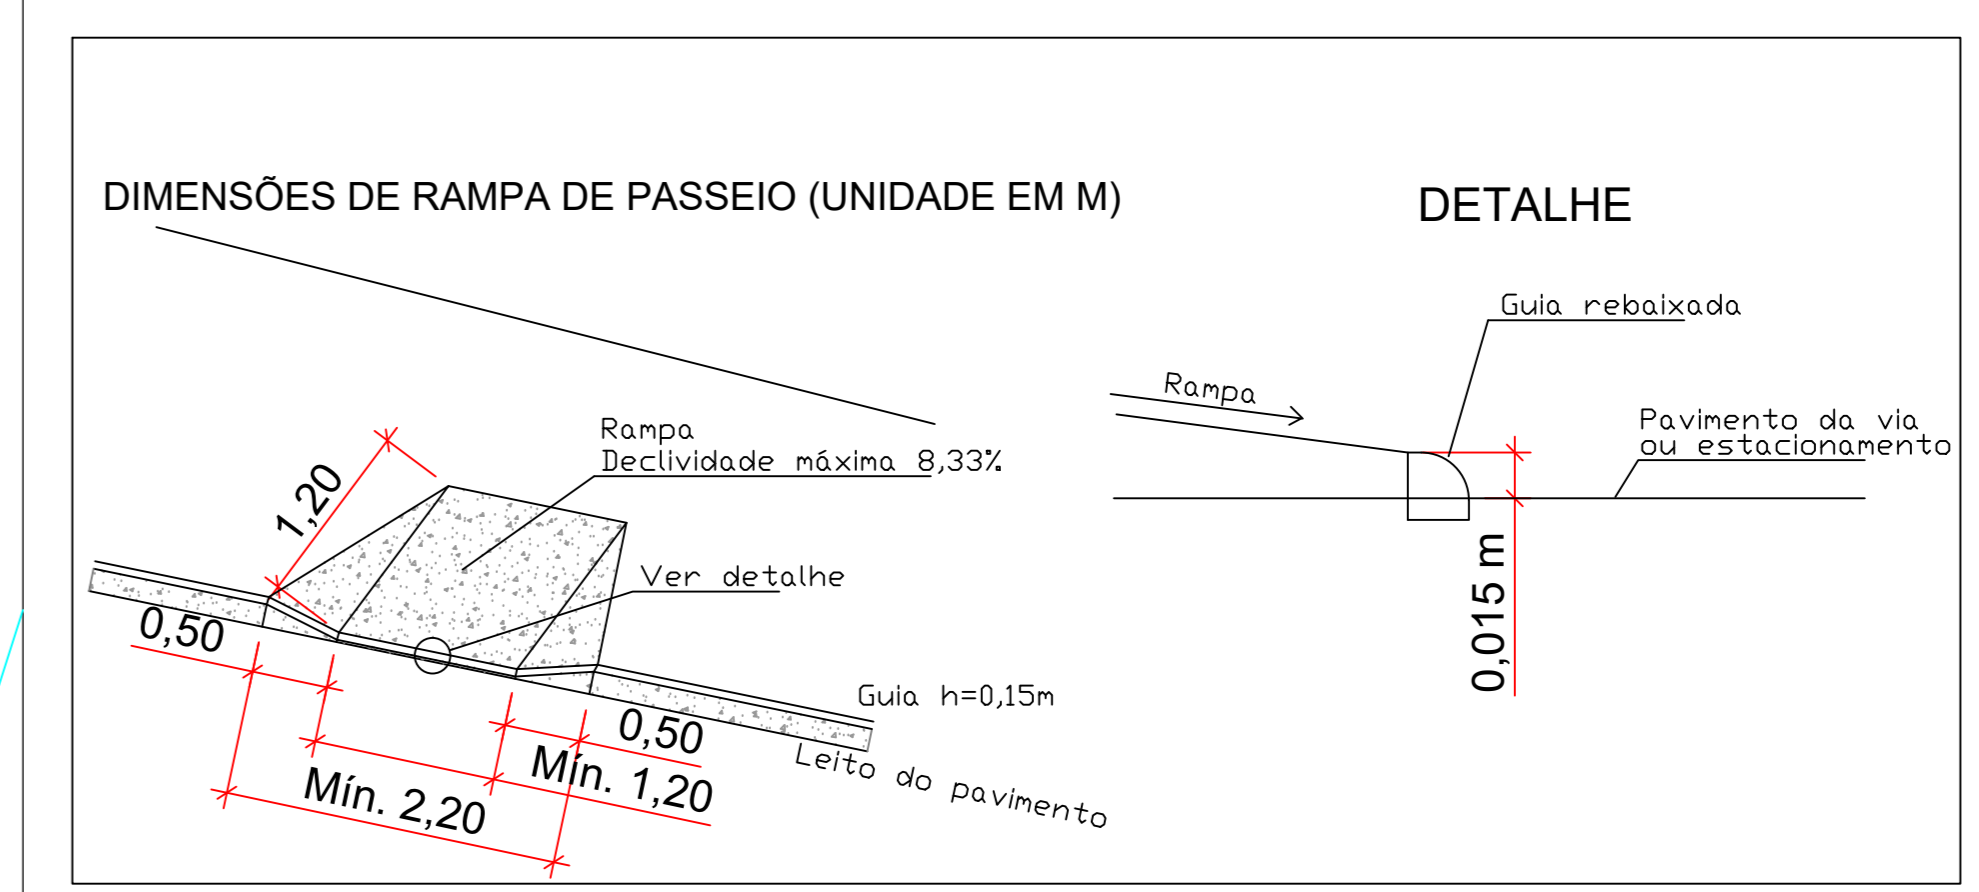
DIMENSÕES DE RAMPA DE PASSEIO (UNIDADE EM M)

DETALHE

Guia rebaixada

Rampa

Pavimento da via ou estacionamento

0,015 m

Rampa
Declividade máxima 8,33%

1,20

Ver detalhe

0,50

Guia h=0,15m

0,50

Mín. 1,20

Leito do pavimento

Mín. 2,20